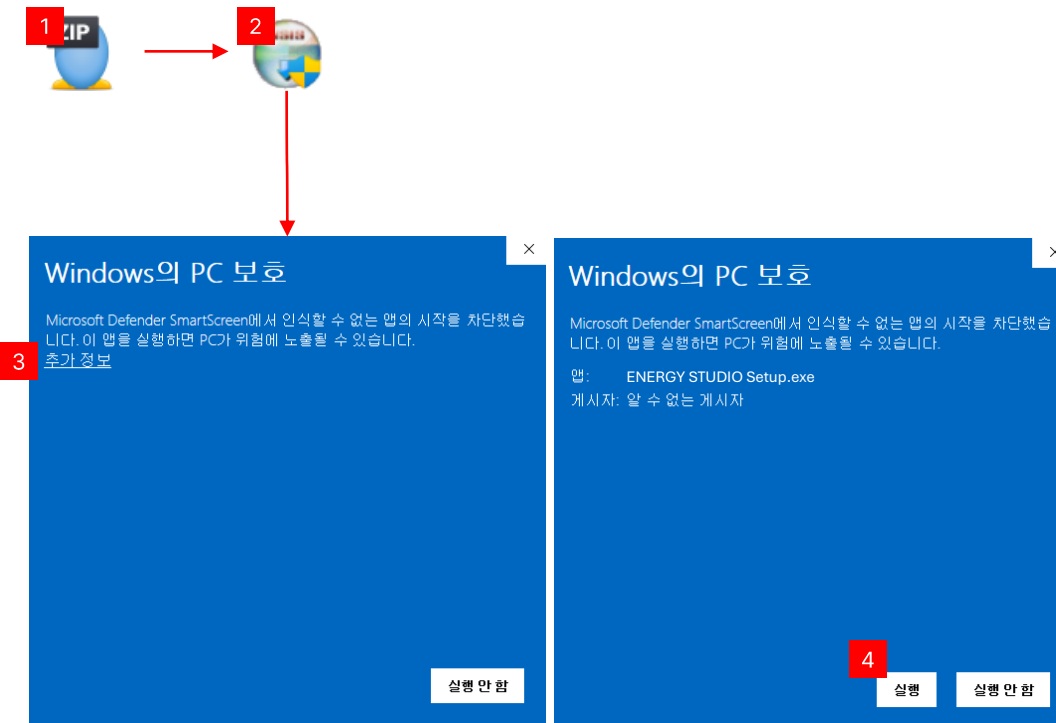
1 ZIP

2

3

Windows의 PC 보호

Microsoft Defender SmartScreen에서 인식할 수 없는 앱의 시작을 차단했습니다. 이 앱을 실행하면 PC가 위험에 노출될 수 있습니다.

추가 정보

실행 안 함

Windows의 PC 보호

Microsoft Defender SmartScreen에서 인식할 수 없는 앱의 시작을 차단했습니다. 이 앱을 실행하면 PC가 위험에 노출될 수 있습니다.

앱: ENERGY STUDIO Setup.exe

게시자: 알 수 없는 게시자

4

실행

실행 안 함